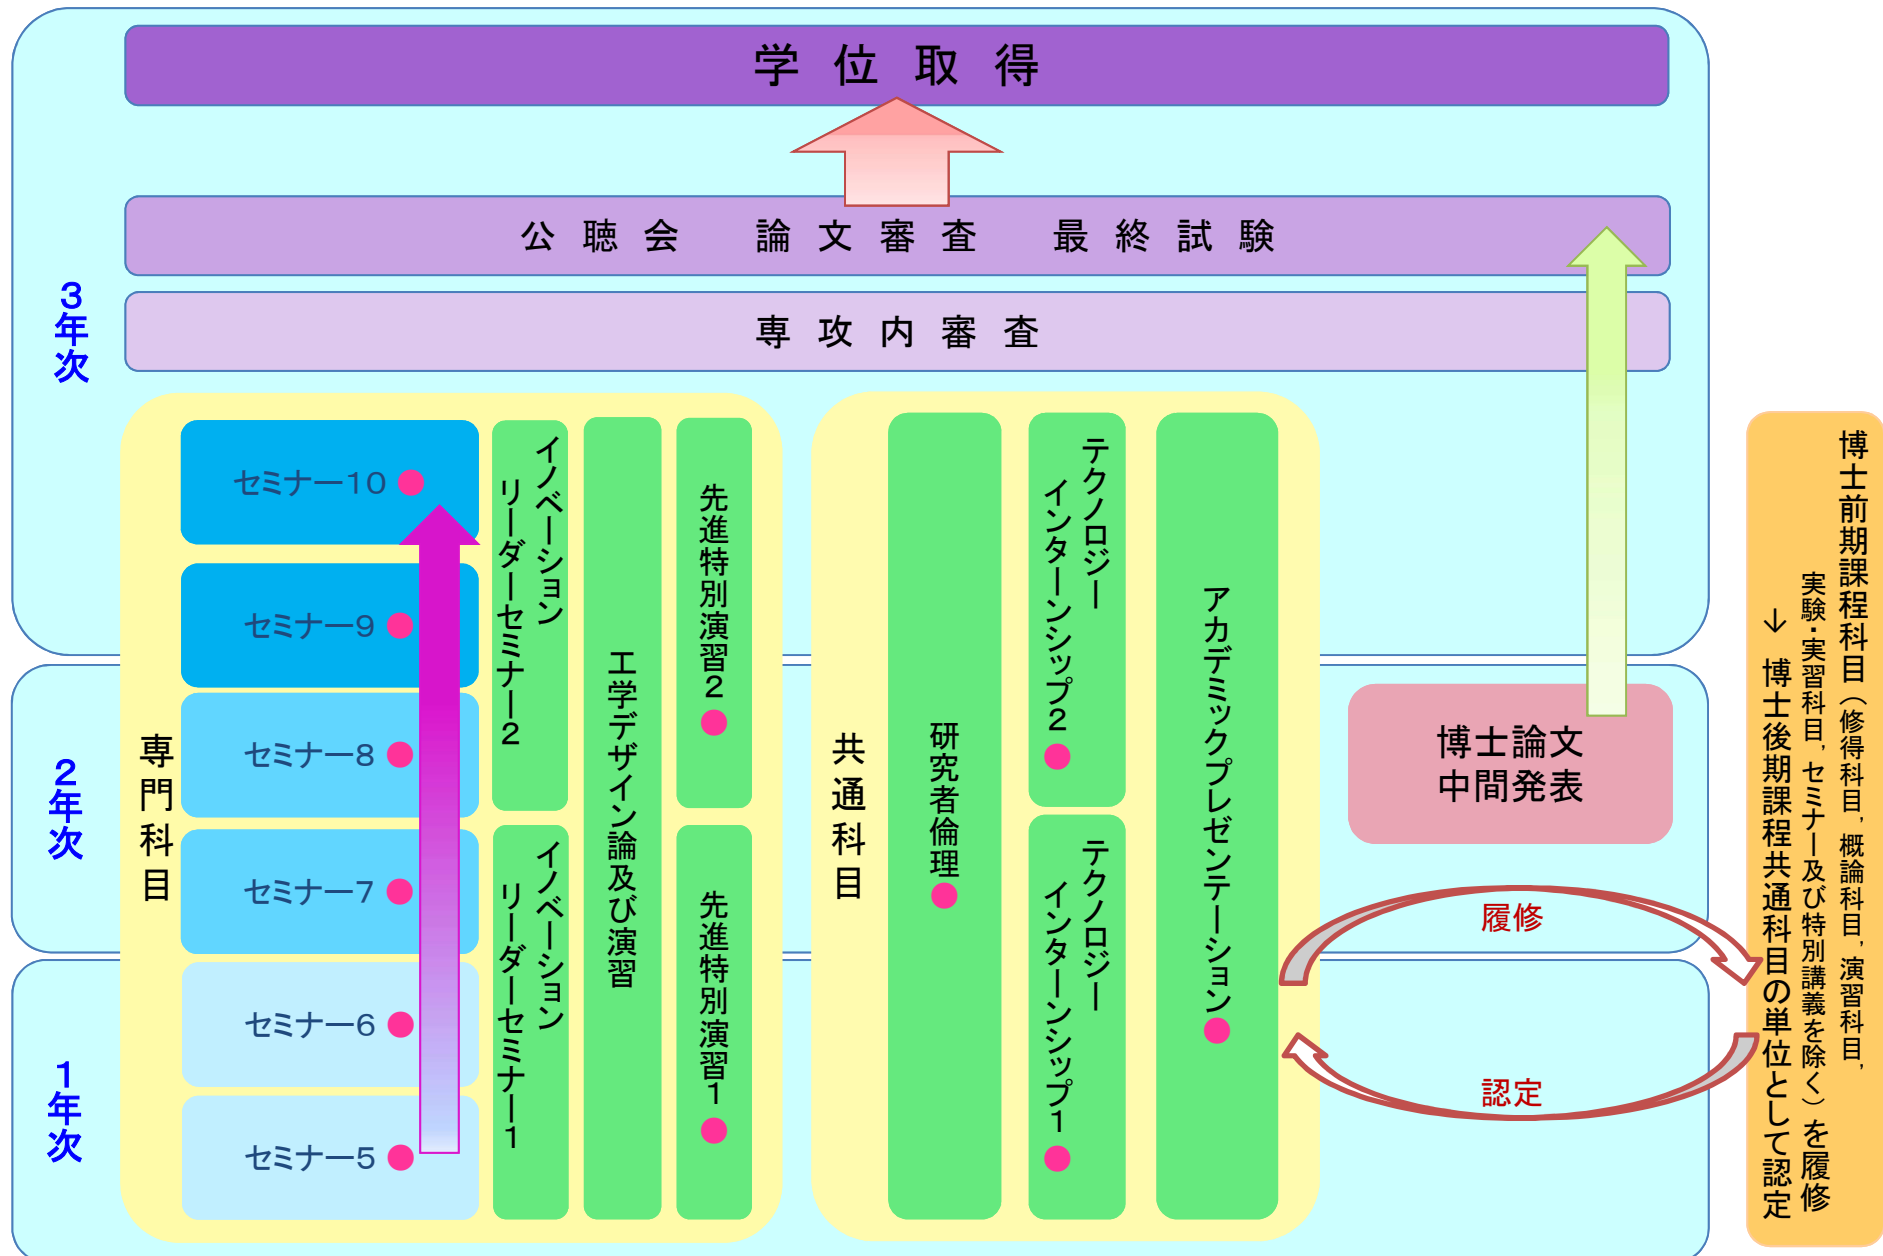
学位取得

公聴会　論文審査　最終試験

専攻内審査

3年次

2年次

1年次

専門科目

セミナー10

セミナー9

セミナー8

セミナー7

セミナー6

セミナー5

イノベーションリーダーセミナー2

イノベーションリーダーセミナー1

工学デザイン論及び演習

先進特別演習2

先進特別演習1

共通科目

研究者倫理

テクノロジーインターンシップ2

テクノロジーインターンシップ1

アカデミックプレゼンテーション

博士論文中間発表

履修

認定

博士前期課程科目（修得科目，概論科目，演習科目，実験・実習科目，セミナー及び特別講義を除く）を履修
↓
博士後期課程共通科目の単位として認定